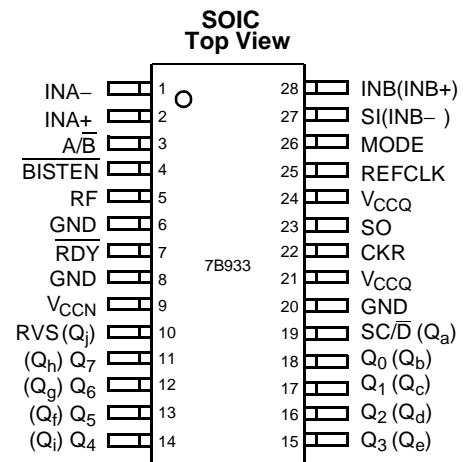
SOIC
Top View

INA– 1
INA+ 2
$A/\overline{B}$ 3
$\overline{BISTEN}$ 4
RF 5
GND 6
$\overline{RDY}$ 7
GND 8
$V_{CCN}$ 9
RVS$(Q_j)$ 10
$(Q_h)$ $Q_7$ 11
$(Q_g)$ $Q_6$ 12
$(Q_f)$ $Q_5$ 13
$(Q_i)$ $Q_4$ 14

7B933

28 INB(INB+)
27 SI(INB– )
26 MODE
25 REFCLK
24 $V_{CCQ}$
23 SO
22 CKR
21 $V_{CCQ}$
20 GND
19 $SC/\overline{D}$ $(Q_a)$
18 $Q_0$ $(Q_b)$
17 $Q_1$ $(Q_c)$
16 $Q_2$ $(Q_d)$
15 $Q_3$ $(Q_e)$